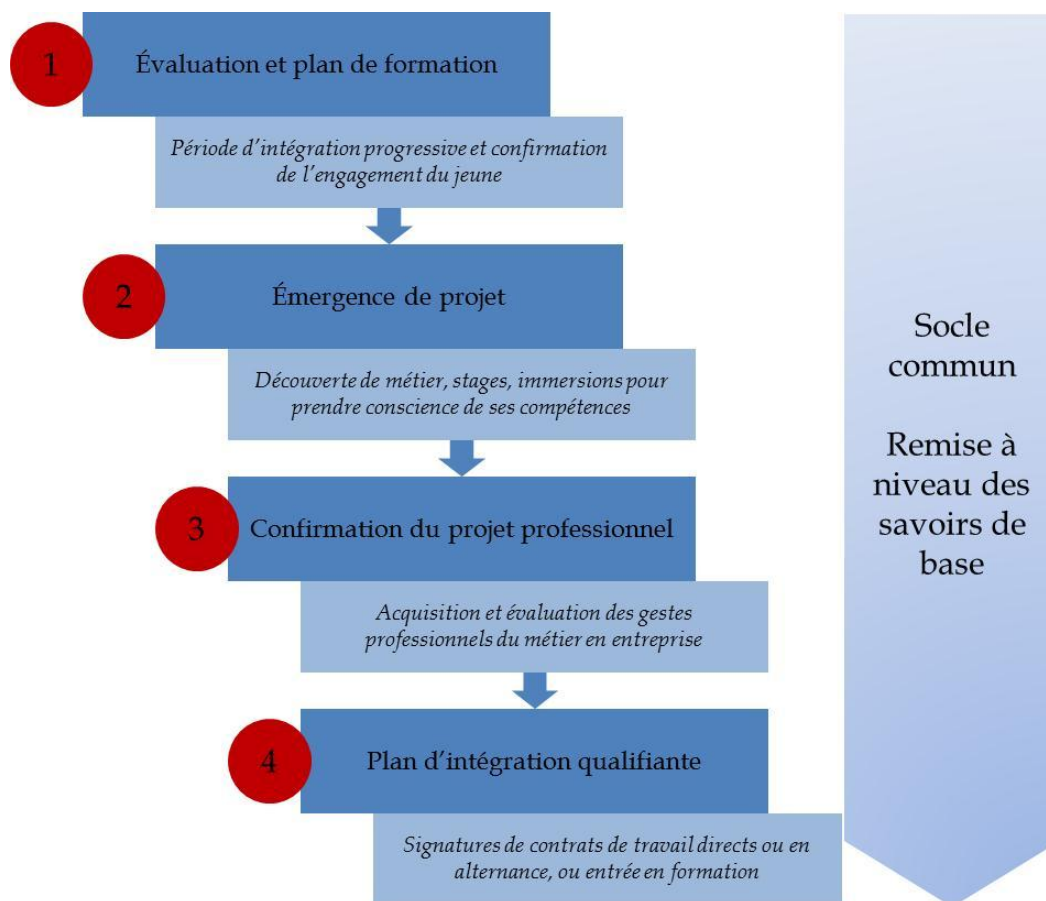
1

Évaluation et plan de formation

Période d’intégration progressive et confirmation de l’engagement du jeune

2

Émergence de projet

Découverte de métier, stages, immersions pour prendre conscience de ses compétences

3

Confirmation du projet professionnel

Acquisition et évaluation des gestes professionnels du métier en entreprise

4

Plan d’intégration qualifiante

Signatures de contrats de travail directs ou en alternance, ou entrée en formation

Socle commun

Remise à niveau des savoirs de base